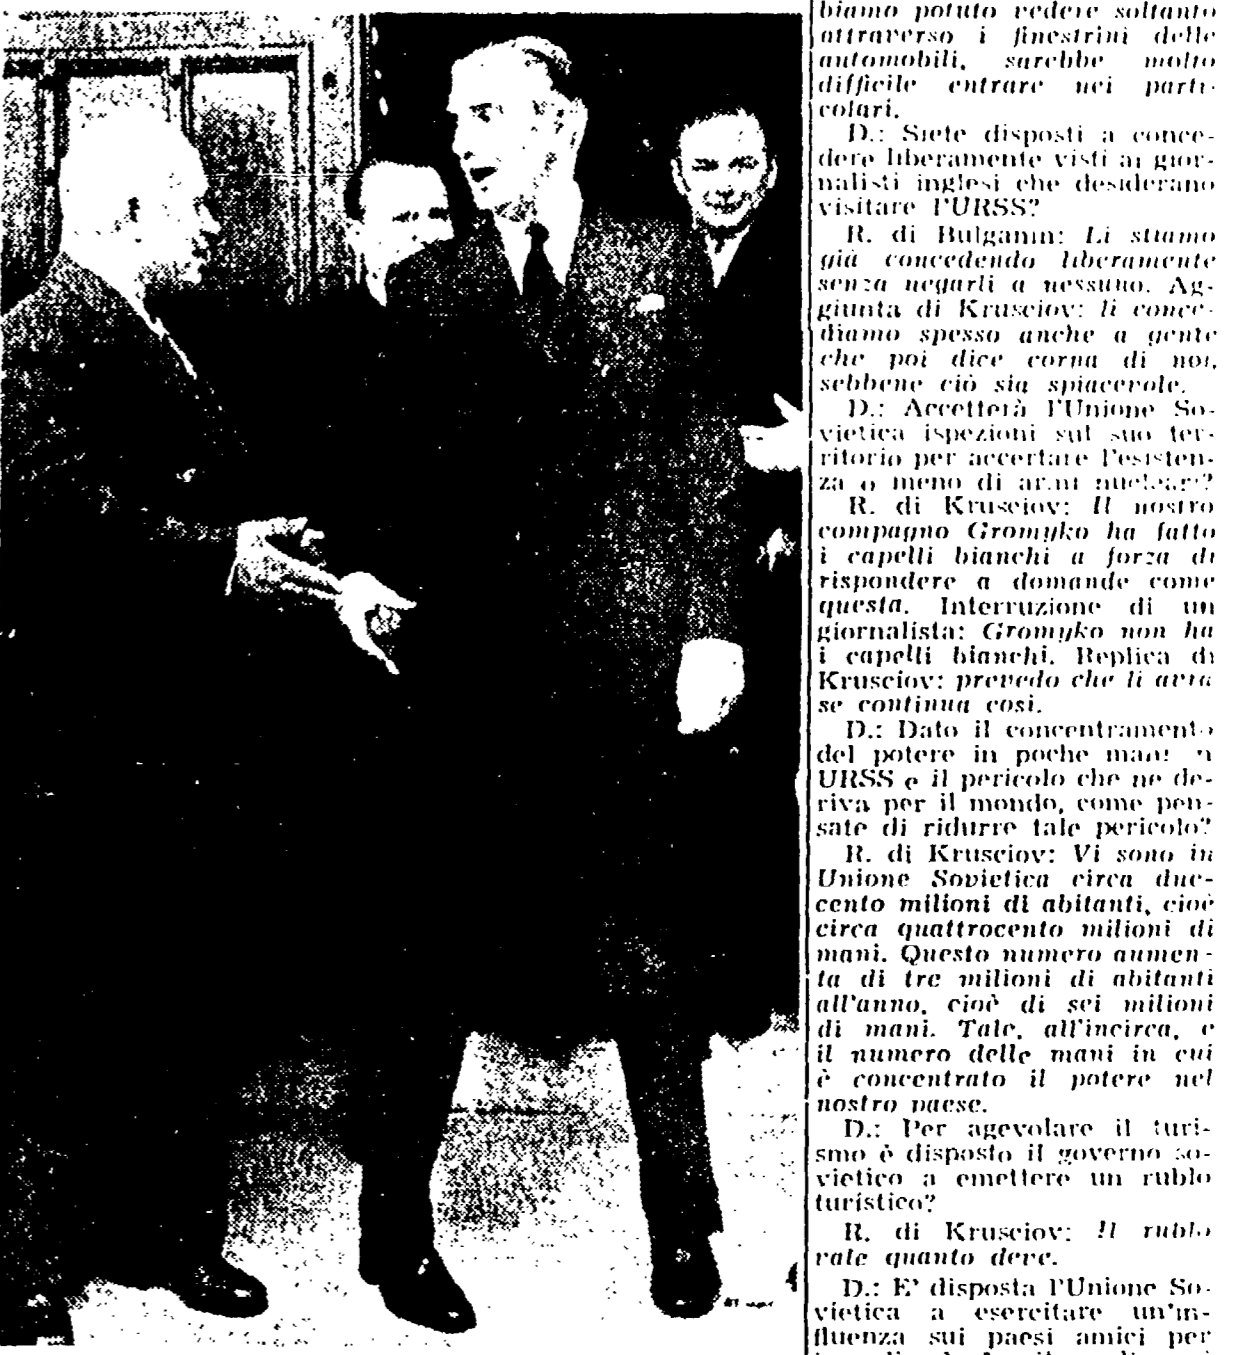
biamo potuto vedere soltanto attraverso i finestrini delle automobili, sarebbe molto difficile entrare nei particolari.

D.: Siete disposti a concedere liberamente visti ai giornalisti inglesi che desiderano visitare l'URSS?

R. di Bulganin: Li stiamo già concedendo liberamente senza negarli a nessuno. Aggiunta di Krusciov: li concediamo spesso anche a gente che poi dice corna di noi, sebbene ciò sia spiacevole.

D.: Accetterà l'Unione Sovietica ispezioni sul suo territorio per accertare l'esistenza o meno di armi nucleari?

R. di Krusciov: Il nostro compagno Gromyko ha fatto i capelli bianchi a forza di rispondere a domande come questa. Interruzione di un giornalista: Gromyko non ha i capelli bianchi. Replica di Krusciov: prevedo che li avrà se continua così.

D.: Dato il concentramento del potere in poche mani in URSS e il pericolo che ne deriva per il mondo, come pensate di ridurre tale pericolo?

R. di Krusciov: Vi sono in Unione Sovietica circa duecento milioni di abitanti, cioè circa quattrocento milioni di mani. Questo numero aumenta di tre milioni di abitanti all'anno, cioè di sei milioni di mani. Tale, all'incirca, è il numero delle mani in cui è concentrato il potere nel nostro paese.

D.: Per agevolare il turismo è disposto il governo sovietico a emettere un rublo turistico?

R. di Krusciov: Il rublo vale quanto deve.

D.: E' disposta l'Unione Sovietica a esercitare un'influenza sui paesi amici per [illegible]